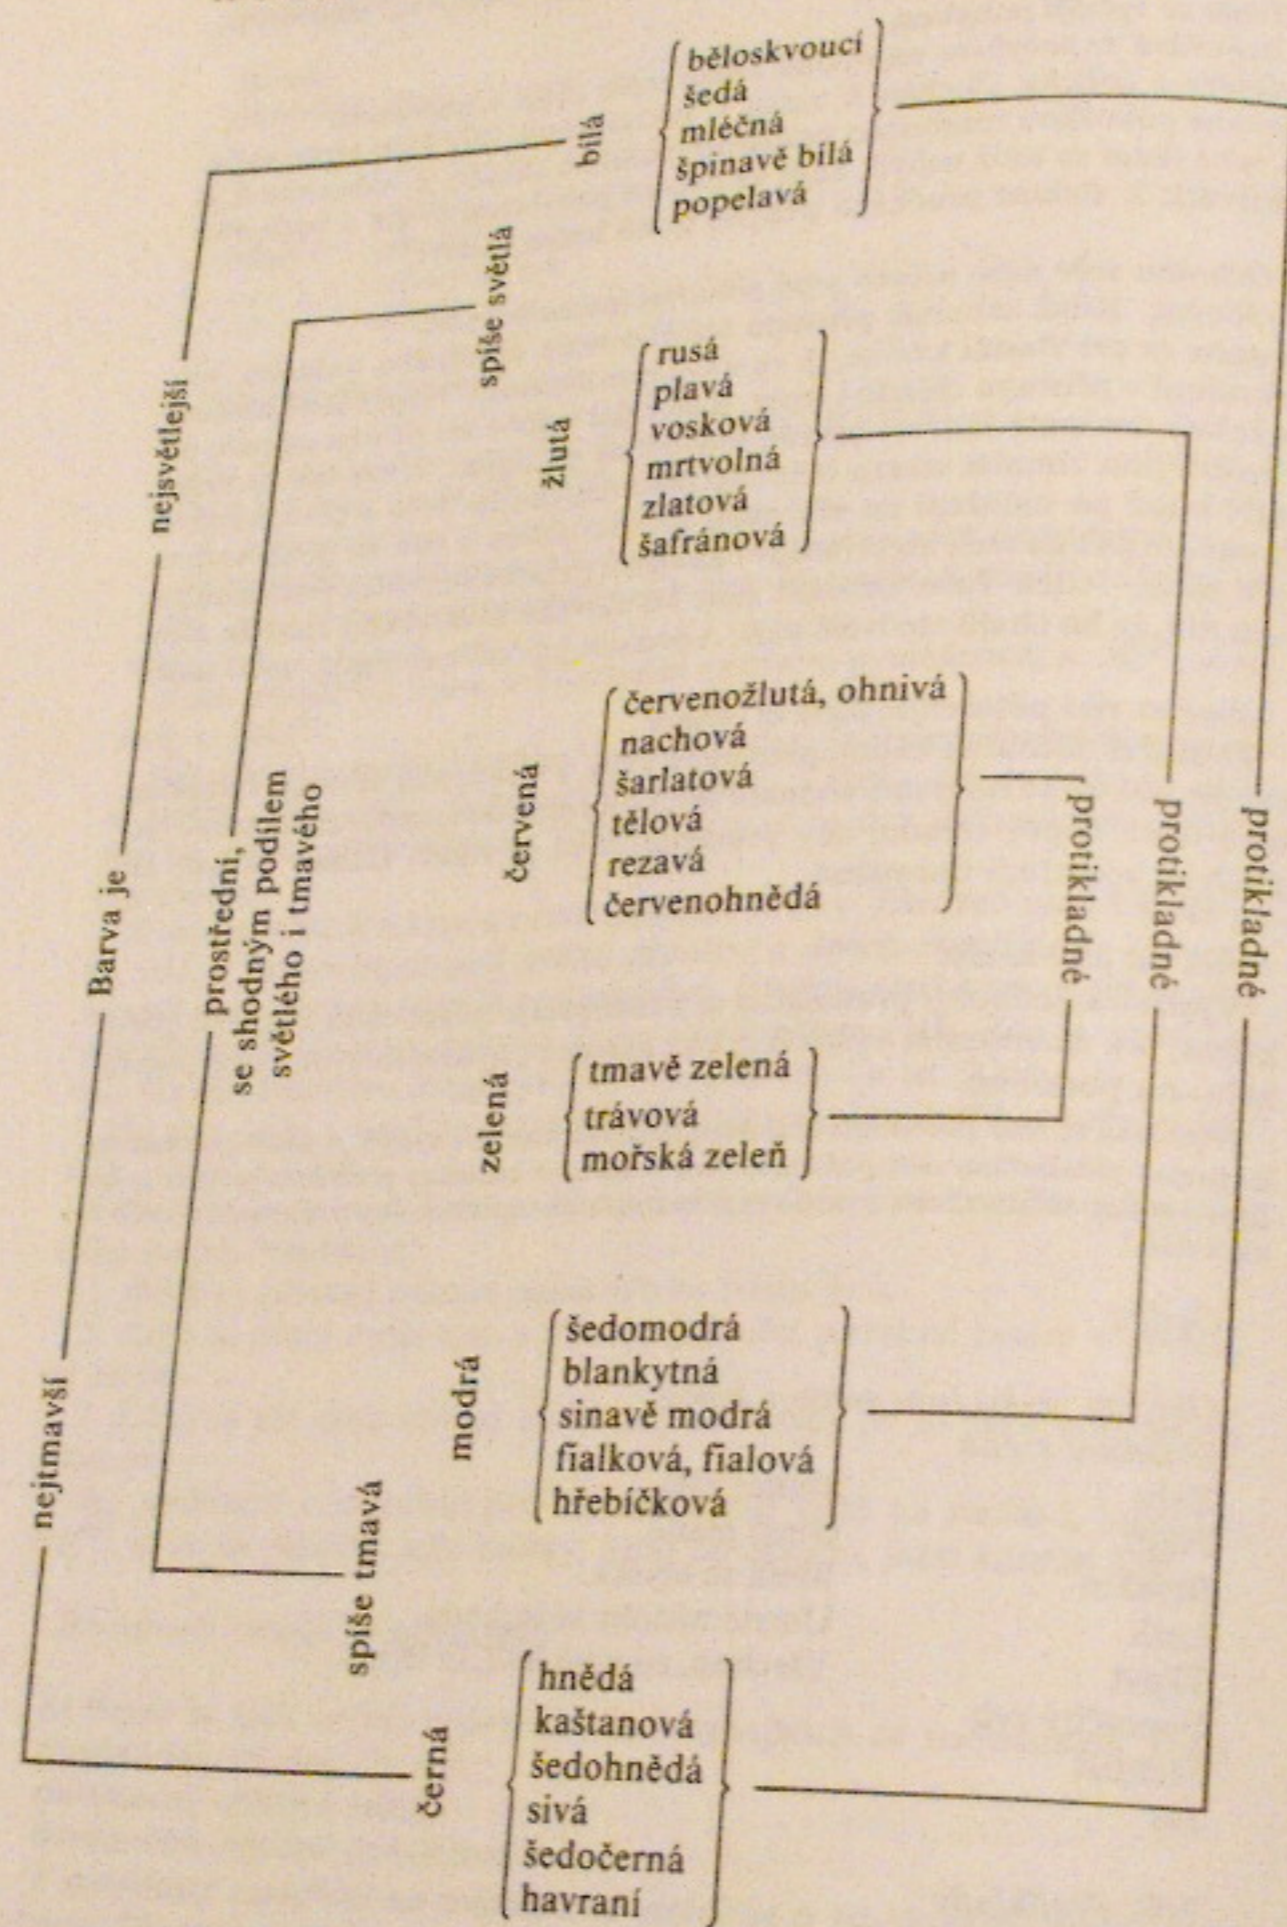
Barva je

nejsvětlejší

nejtmavší

spíše světlá

prostřední, se shodným podílem světlého i tmavého

spíše tmavá

bílá
běloskvoucí
šedá
mléčná
špinavě bílá
popelavá

žlutá
rusá
plavá
vosková
mrtvolná
zlatová
šafránová

červená
červenožlutá, ohnivá
nachová
šarlatová
tělová
rezavá
červenohnědá

zelená
tmavě zelená
trávová
mořská zeleň

modrá
šedomodrá
blankytná
sinavě modrá
fialková, fialová
hřebíčková

černá
hnědá
kaštanová
šedohnědá
sivá
šedočerná
havraní

protikladné

protikladné

protikladné